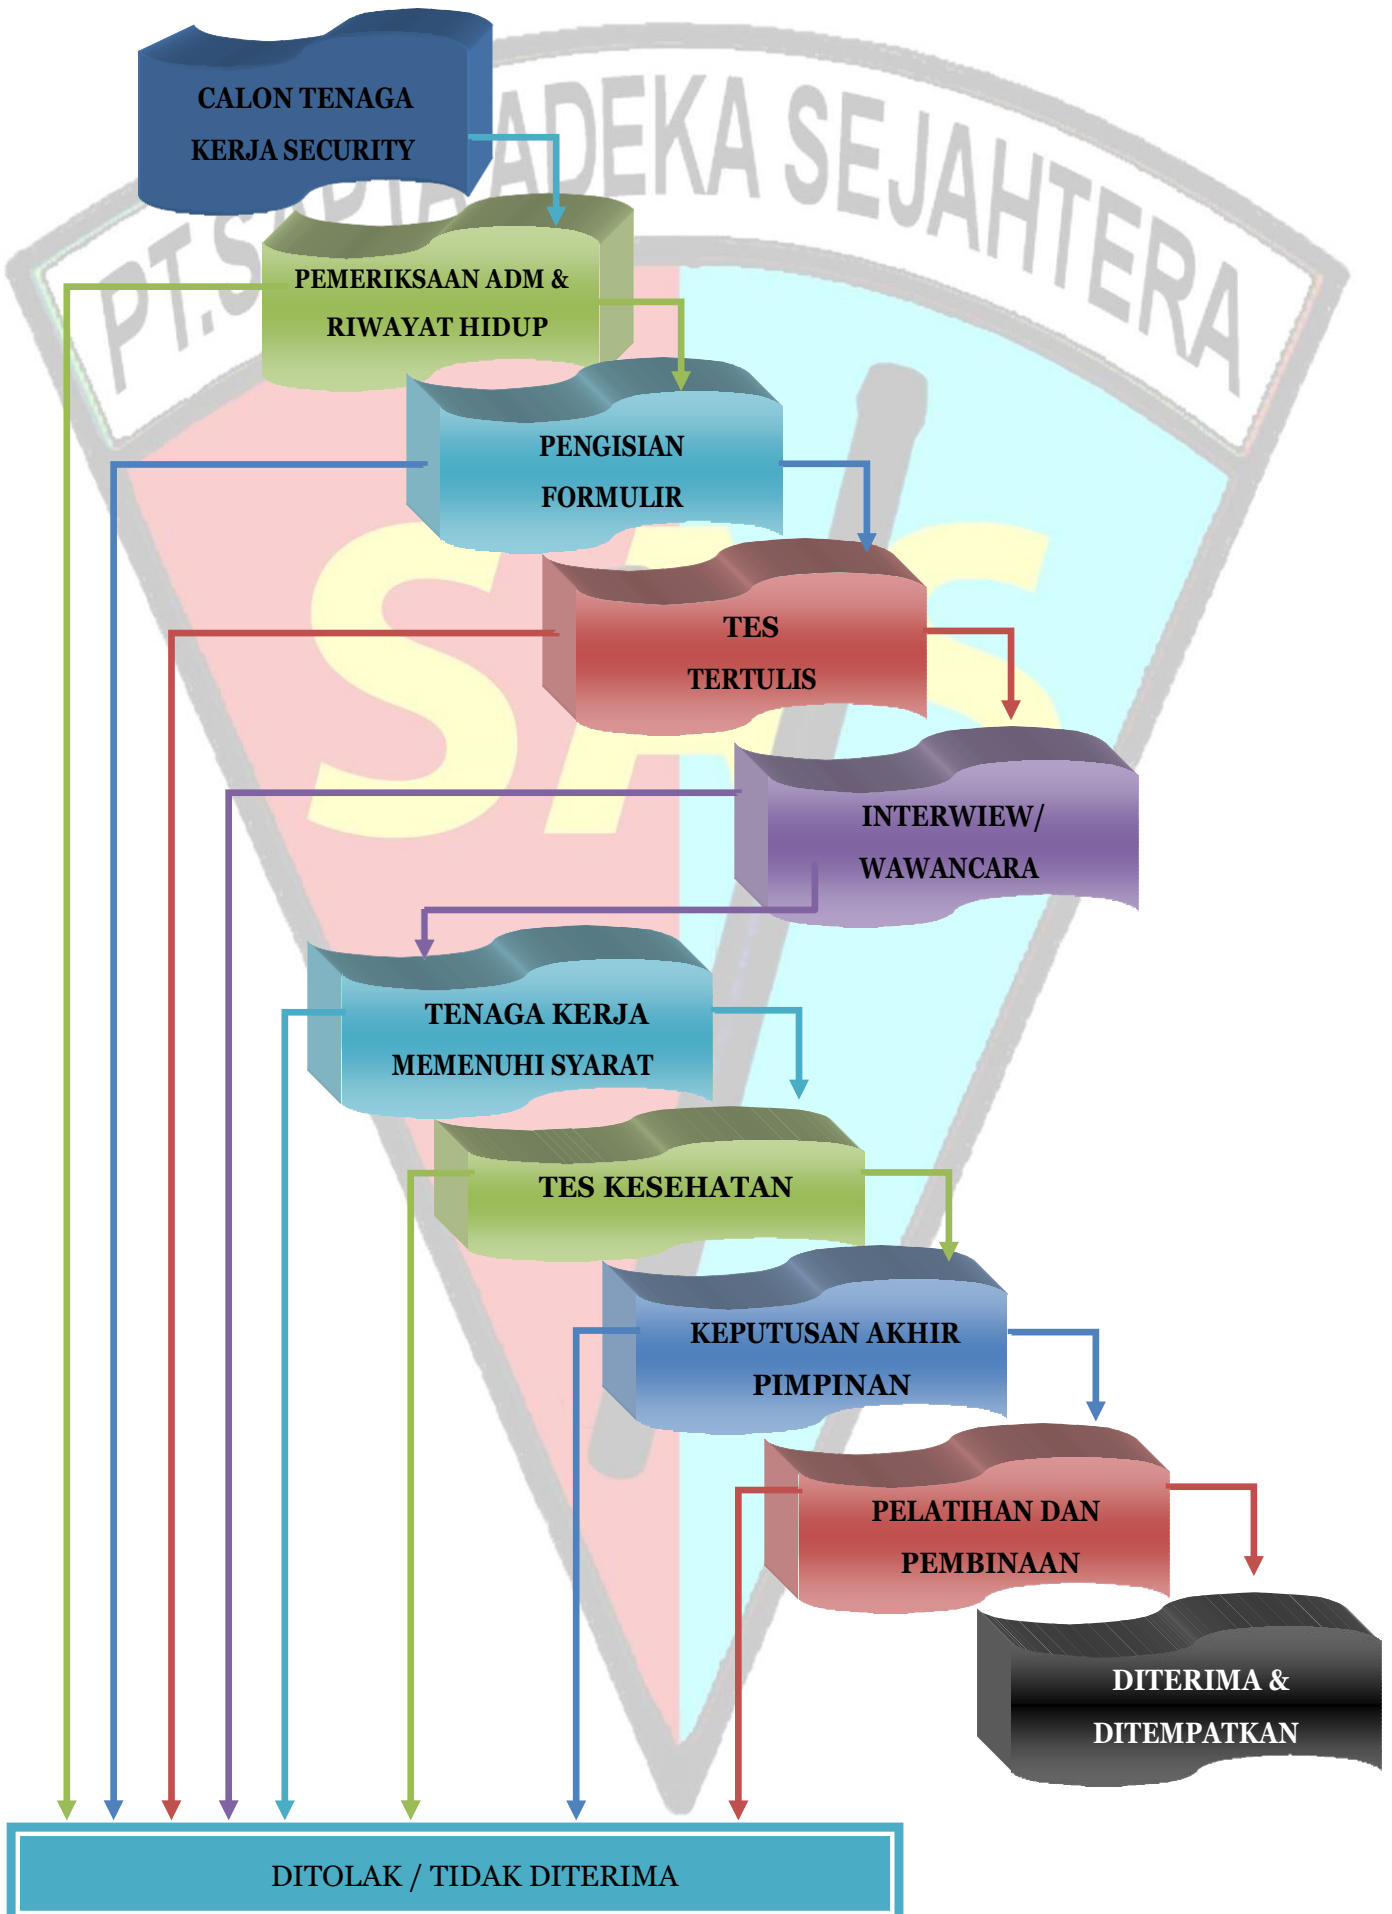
PT. SAPTA ADEKA SEJAHTERA

SAS

CALON TENAGA KERJA SECURITY

PEMERIKSAAN ADM & RIWAYAT HIDUP

PENGISIAN FORMULIR

TES TERTULIS

INTERWIEW/ WAWANCARA

TENAGA KERJA MEMENUHI SYARAT

TES KESEHATAN

KEPUTUSAN AKHIR PIMPINAN

PELATIHAN DAN PEMBINAAN

DITERIMA & DITEMPATKAN

DITOLAK / TIDAK DITERIMA